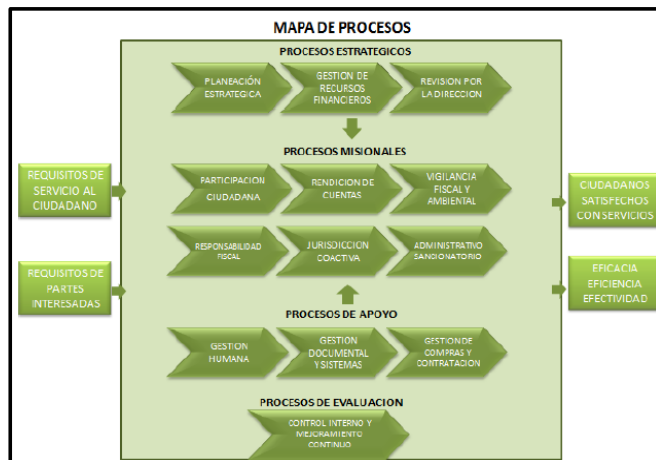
MAPA DE PROCESOS

PROCESOS ESTRATEGICOS

PLANEACIÓN ESTRATEGICA

GESTION DE RECURSOS FINANCIEROS

REVISION POR LA DIRECCION

PROCESOS MISIONALES

PARTICIPACION CIUDADANA

RENDICION DE CUENTAS

VIGILANCIA FISCAL Y AMBIENTAL

RESPONSABILIDAD FISCAL

JURISDICCION COACTIVA

ADMINISTRATIVO SANCIONATORIO

PROCESOS DE APOYO

GESTION HUMANA

GESTION DOCUMENTAL Y SISTEMAS

GESTION DE COMPRAS Y CONTRATACION

PROCESOS DE EVALUACION

CONTROL INTERNO Y MEJORAMIENTO CONTINUO

REQUISITOS DE SERVICIO AL CIUDADANO

REQUISITOS DE PARTES INTERESADAS

CIUDADANOS SATISFECHOS CON SERVICIOS

EFICACIA EFICIENCIA EFECTIVIDAD